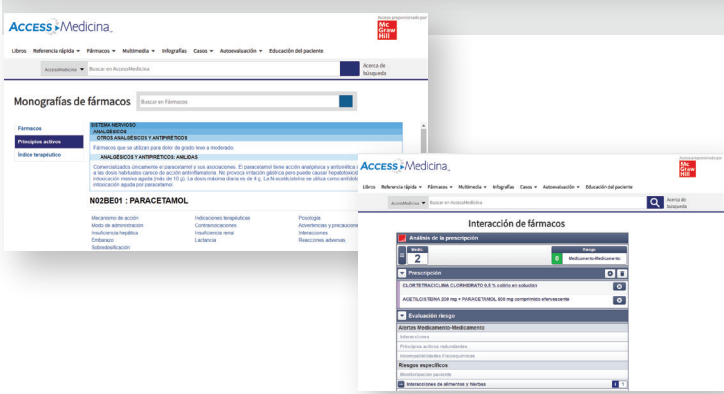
ACCESS Medicina

Acceso proporcionado por
Mc Graw Hill

Libros Referencia rápida ▾ Fármacos ▾ Multimedia ▾ Infografías Casos ▾ Autoevaluación ▾ Educación del paciente

AccessMedicina ▾ Buscar en AccessMedicina

Acerca de búsqueda

Monografías de fármacos

Buscar en Fármacos

Fármacos
Principios activos
Índice terapéutico

SISTEMA NERVIOSO
ANALGÉSICOS
OTROS ANALGÉSICOS Y ANTIPIRÉTICOS
Fármacos que se utilizan para dolor de grado leve a moderado.
ANALGÉSICOS Y ANTIPIRÉTICOS: AMIDAS
Comercializado únicamente el paracetamol y sus asociaciones. El paracetamol tiene acción analgésica y antipirética y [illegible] a las dosis habituales carece de acción antiinflamatoria. No provoca irritación gástrica pero puede causar hepatotoxicidad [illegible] intoxicación masiva aguda (más de 10 g). La dosis máxima diaria es de 4 g. La N-acetilcisteína se utiliza como antídoto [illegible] intoxicación aguda por paracetamol.

N02BE01 : PARACETAMOL

Mecanismo de acción
Modo de administración
Insuficiencia hepática
Embarazo
Sobredosificación

Indicaciones terapéuticas
Contraindicaciones
Insuficiencia renal
Lactancia

Posología
Advertencias y precauciones
Interacciones
Reacciones adversas

ACCESS Medicina

Acceso proporcionado por
Mc Graw Hill

Libros Referencia rápida ▾ Fármacos ▾ Multimedia ▾ Infografías Casos ▾ Autoevaluación ▾ Educación del paciente

AccessMedicina ▾ Buscar en AccessMedicina

Acerca de búsqueda

Interacción de fármacos

Análisis de la prescripción

Medic.
2

Riesgo
0 Medicamento-Medicamento

Prescripción

CLORTETRACICLINA CLORHIDRATO 0,5 % colirio en solución

ACETILCISTEINA 200 mg + PARACETAMOL 800 mg comprimidos efervescente

Evaluación riesgo

Alertas Medicamento-Medicamento
Interacciones
Principios activos redundantes
Incompatibilidades Fisicoquímicas
Riesgos específicos
Monitorización paciente
Interacciones de alimentos y hierbas